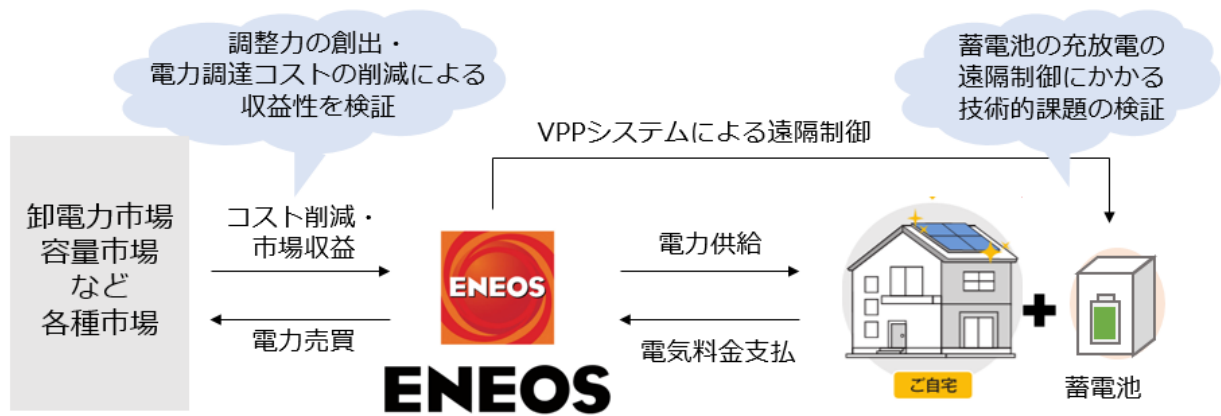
調整力の創出・
電力調達コストの削減による
収益性を検証

蓄電池の充放電の
遠隔制御にかかる
技術的課題の検証

VPPシステムによる遠隔制御

卸電力市場
容量市場
など
各種市場

コスト削減・
市場収益

電力売買

ENEOS

ENEOS

電力供給

電気料金支払

ご自宅

蓄電池